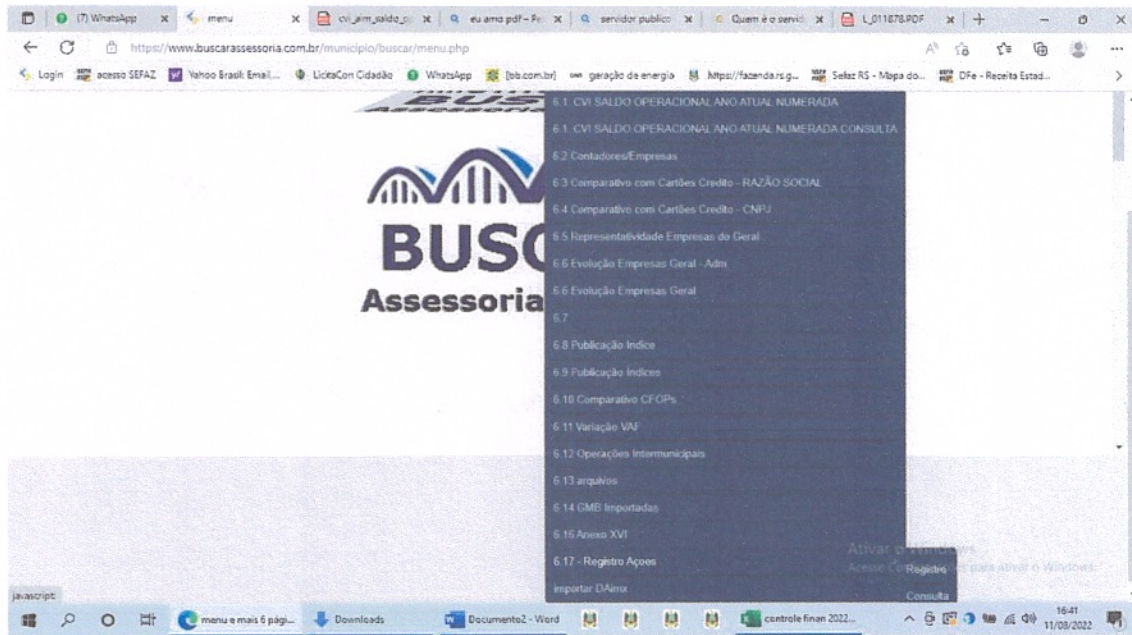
(7) WhatsApp | menu | cvi_aim_saldo_o | eu amo pdf – P | servidor publico | Quem é o servid | L_011878.PDF

https://www.buscarassessoria.com.br/municipio/buscar/menu.php

Login | acesso SEFAZ | Yahoo Brasil: Email... | LicitaCon Cidadão | WhatsApp | [bb.com.br] | geração de energia | https://fazenda.rs.g... | Sefaz RS - Mapa do... | DFe - Receita Estad...

BUSC
Assessoria

6.1 CVI SALDO OPERACIONAL ANO ATUAL NUMERADA
6.1 CVI SALDO OPERACIONAL ANO ATUAL NUMERADA CONSULTA
6.2 Contadores/Empresas
6.3 Comparativo com Cartões Credito - RAZÃO SOCIAL
6.4 Comparativo com Cartões Credito - CNPJ
6.5 Representatividade Empresas do Geral
6.6 Evolução Empresas Geral - Adm
6.6 Evolução Empresas Geral
6.7
6.8 Publicação Indice
6.9 Publicação Indices
6.10 Comparativo CFOPs
6.11 Variação VAF
6.12 Operações Intermunicipais
6.13 arquivos
6.14 GMB Importadas
6.16 Anexo XVI
6.17 - Registro Açoes
importar DAimx

Registro
Consulta

Ativar o Windows
Acesse Configurações para ativar o Windows.

javascript:

menu e mais 6 pági... | Downloads | Documento2 - Word | controle finan 2022...

16:41
11/08/2022